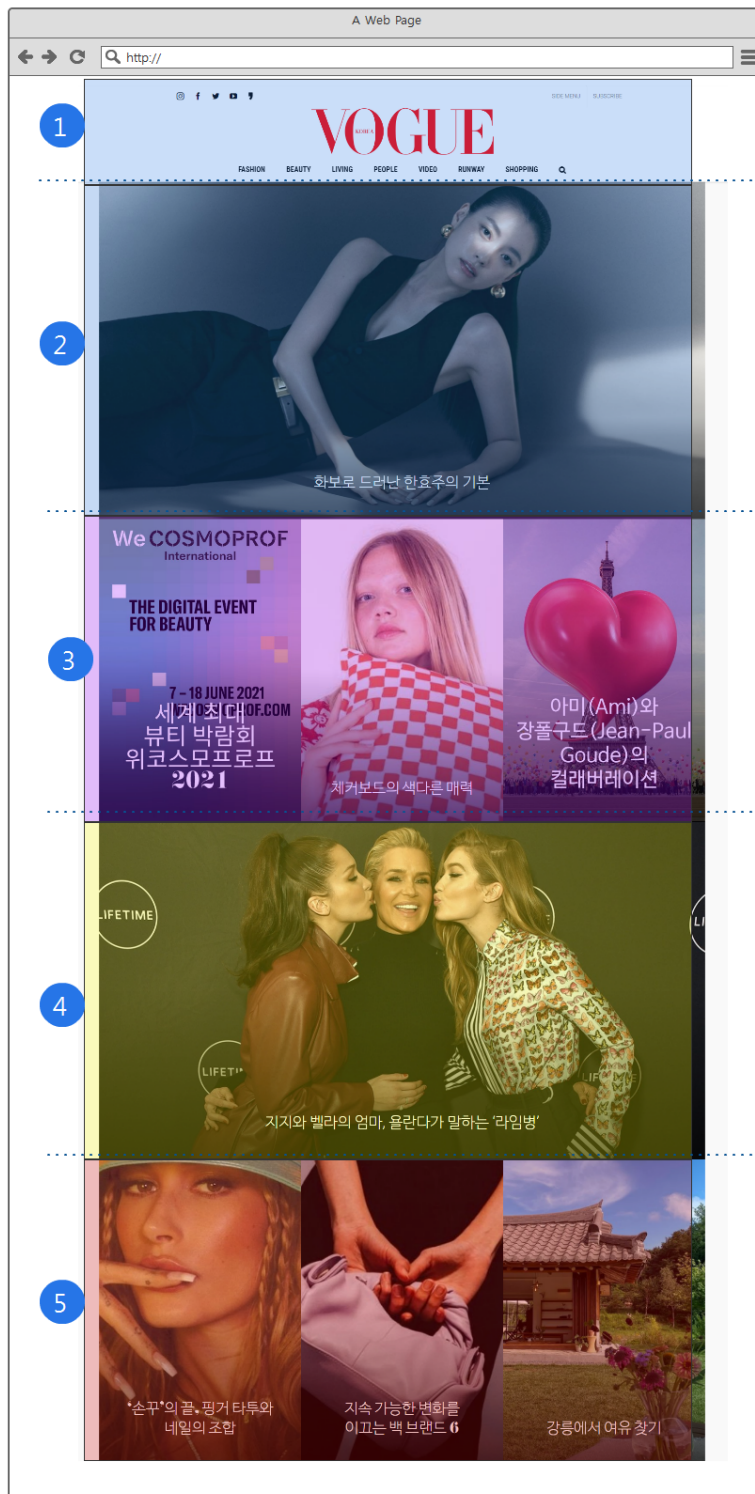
A Web Page

http://

1

SIDE MENU SUBSCRIBE

VOGUE
KOREA

FASHION BEAUTY LIVING PEOPLE VIDEO RUNWAY SHOPPING

2

화보로 드러난 한효주의 기본

3

We COSMOPROF
International

THE DIGITAL EVENT FOR BEAUTY

7 - 18 JUNE 2021
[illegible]OF.COM

세계 최대
뷰티 박람회
위코스모프로프
2021

체커보드의 색다른 매력

아미(Ami)와
장폴구드(Jean-Paul
Goude)의
컬래버레이션

4

LIFETIME

LIFETIME

지지와 벨라의 엄마, 욜란다가 말하는 '라임병'

5

'손꾸'의 끝, 핑거 타투와
네일의 조합

지속 가능한 변화를
이끄는 백 브랜드 6

강릉에서 여유 찾기